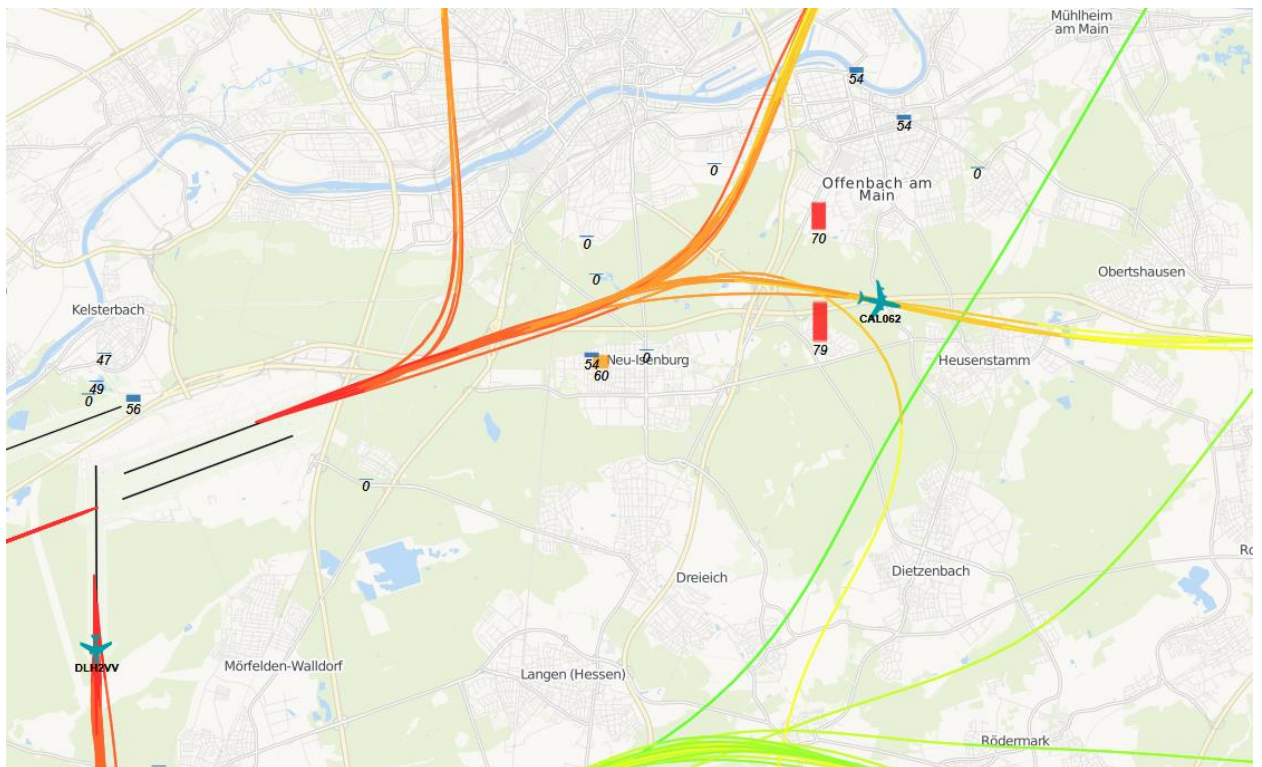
Mühlheim am Main

54

54

0

0

Offenbach am Main

0

70

0

Obertshausen

Kelsterbach

CAL062

79

47

54

0

Neu-Isenburg

Heusenstamm

60

49

0

56

0

Dreieich

Dietzenbach

Ro

DLH2VV

Mörfelden-Walldorf

Langen (Hessen)

Rödermark